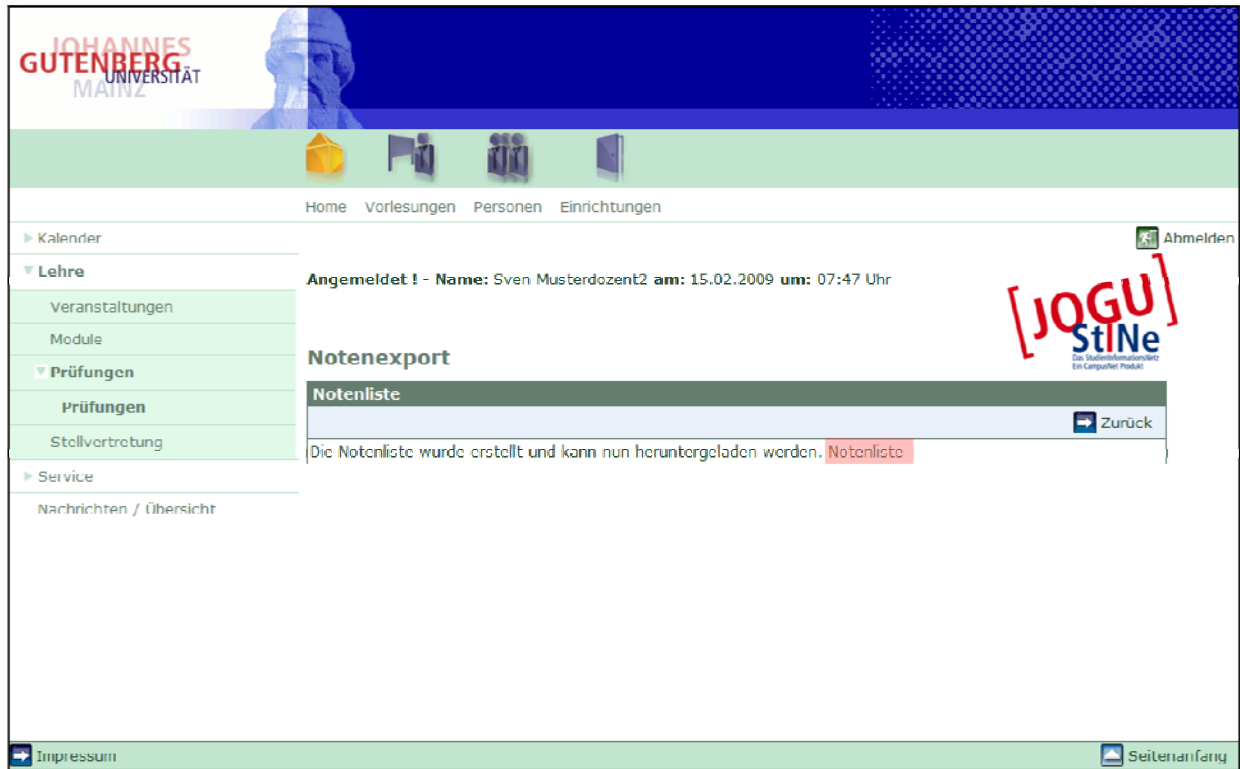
JOHANNES GUTENBERG UNIVERSITÄT MAINZ

Home Vorlesungen Personen Einrichtungen

Kalender
Lehre
Veranstaltungen
Module
Prüfungen
Prüfungen
Stellvertretung
Service
Nachrichten / Übersicht

Abmelden

Angemeldet ! - Name: Sven Musterdozent2 am: 15.02.2009 um: 07:47 Uhr

[JOGU] StINe
Das StudienInformationsNetz
Ein CampusNet Produkt

Notenexport

Notenliste

Zurück

Die Notenliste wurde erstellt und kann nun heruntergeladen werden. Notenliste

Impressum

Seitenanfang